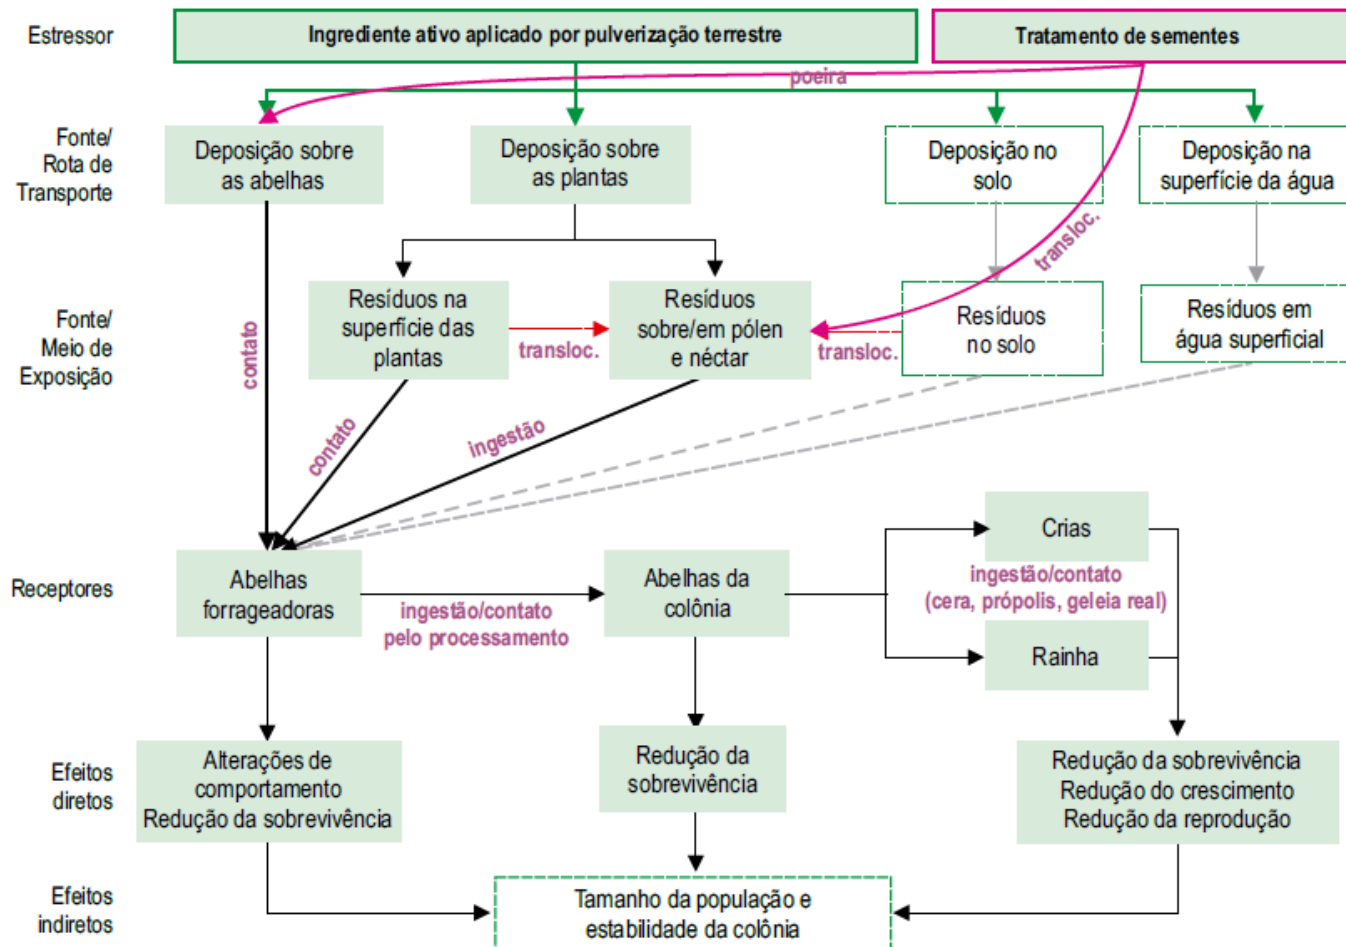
Estressor

Ingrediente ativo aplicado por pulverização terrestre

Tratamento de sementes

poeira

Fonte/ Rota de Transporte

Deposição sobre as abelhas

Deposição sobre as plantas

Deposição no solo

Deposição na superfície da água

transloc.

Fonte/ Meio de Exposição

Resíduos na superfície das plantas

transloc.

Resíduos sobre/em pólen e néctar

transloc.

Resíduos no solo

Resíduos em água superficial

contato

contato

ingestão

Receptores

Abelhas forrageadoras

ingestão/contato pelo processamento

Abelhas da colônia

Crias

ingestão/contato (cera, própolis, geleia real)

Rainha

Efeitos diretos

Alterações de comportamento Redução da sobrevivência

Redução da sobrevivência

Redução da sobrevivência Redução do crescimento Redução da reprodução

Efeitos indiretos

Tamanho da população e estabilidade da colônia